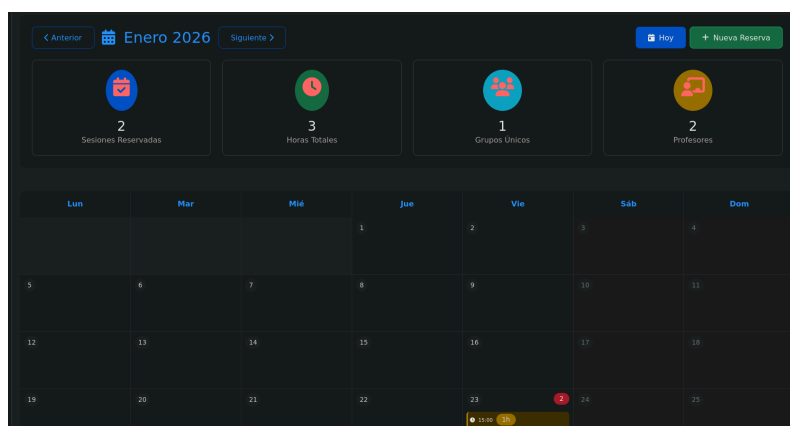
< Anterior Enero 2026 Siguiente >

Hoy + Nueva Reserva

2
Sesiones Reservadas

3
Horas Totales

1
Grupos Únicos

2
Profesores

| Lun | Mar | Mié | Jue | Vie | Sáb | Dom |
|---|---|---|---|---|---|---|
| | | | 1 | 2 | 3 | 4 |
| 5 | 6 | 7 | 8 | 9 | 10 | 11 |
| 12 | 13 | 14 | 15 | 16 | 17 | 18 |
| 19 | 20 | 21 | 22 | 23 2 15:00 1h | 24 | 25 |